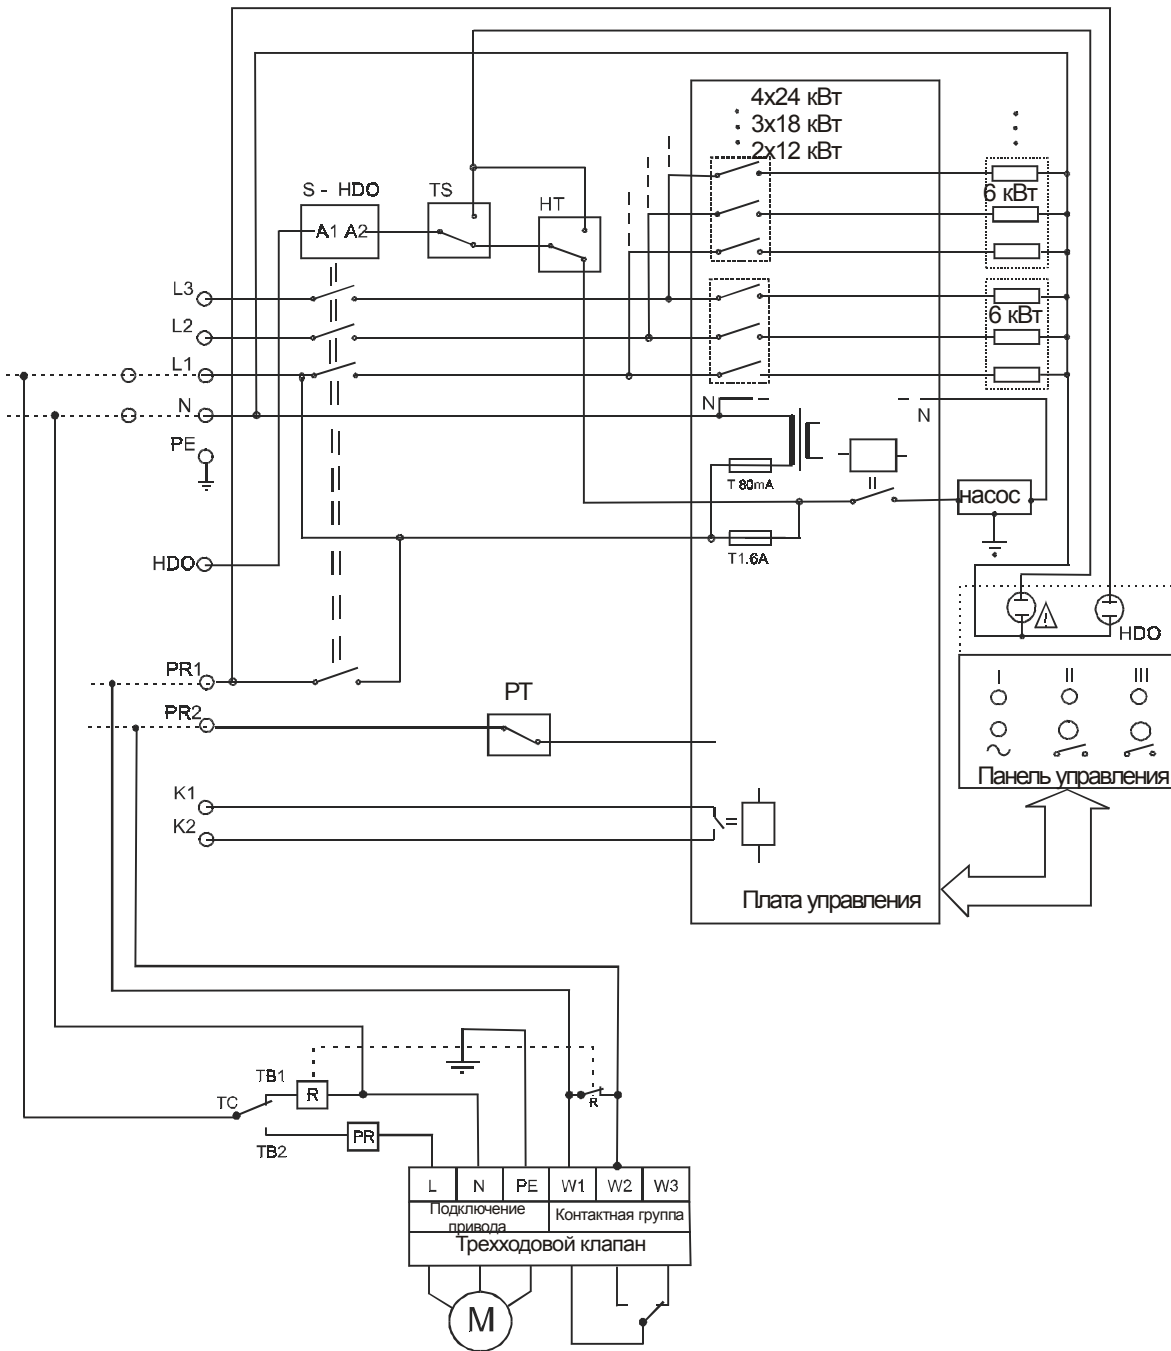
4x24 кВт
3x18 кВт
2x12 кВт

S - HDO
A1 A2
TS
HT
6 кВт
6 кВт
L3
L2
L1
N
PE
N
N
T 80mA
II
насос
T1.6A
HDO
HDO
PR1
PR2
PT
I
II
III
Панель управления
K1
K2
Плата управления
TB1
R
R
TC
PR
TB2

| L | N | PE | W1 | W2 | W3 |
|---|---|---|---|---|---|
| Подключение привода | | | Контактная группа | | |
| Трехходовой клапан | | | | | |

M